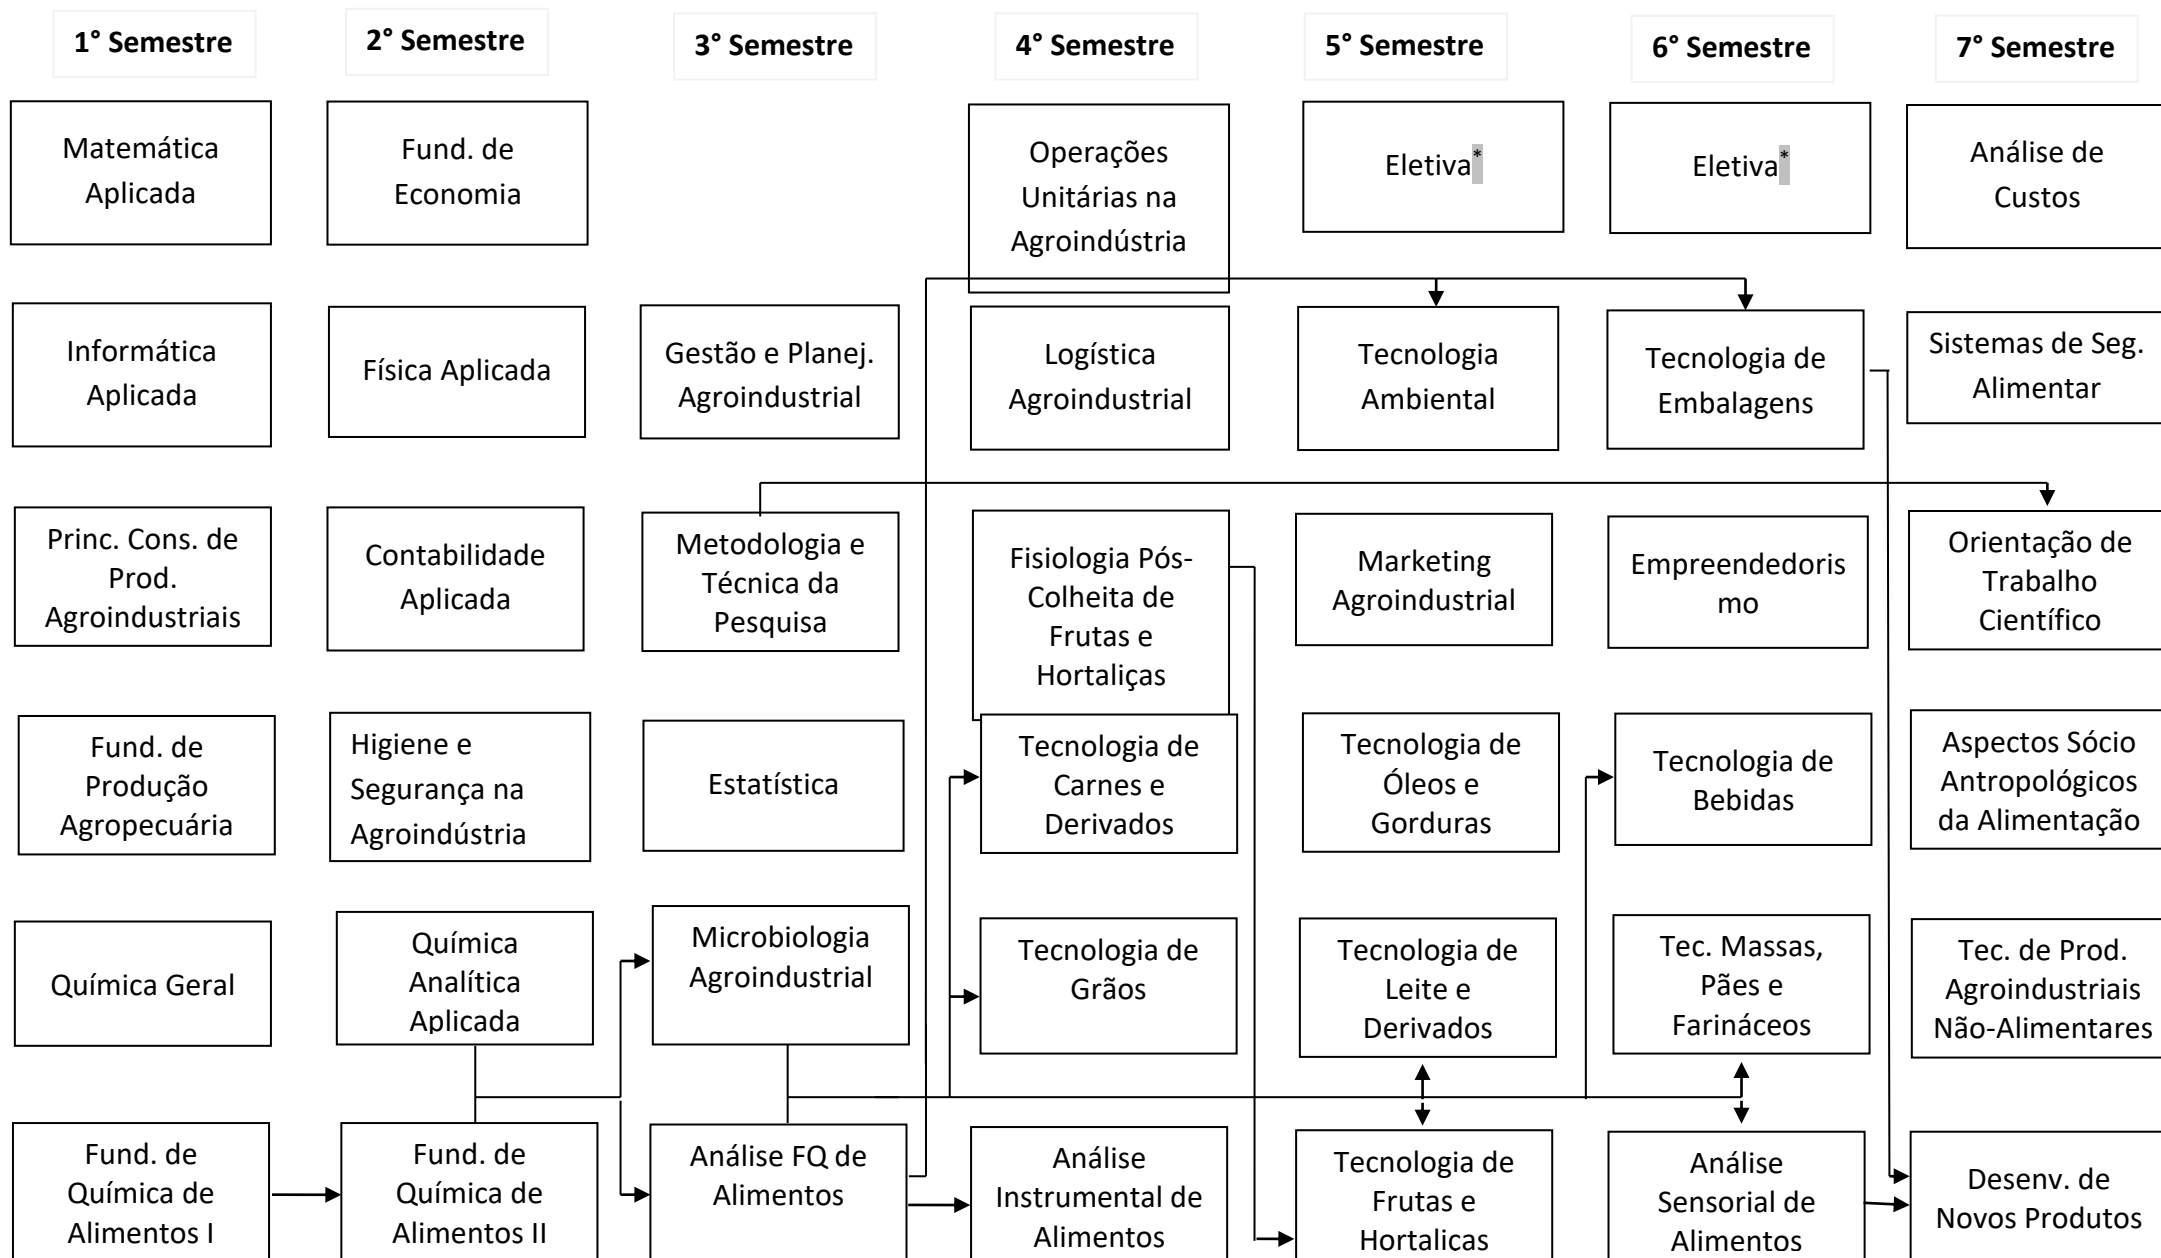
1° Semestre

Matemática Aplicada

Informática Aplicada

Princ. Cons. de Prod. Agroindustriais

Fund. de Produção Agropecuária

Química Geral

Fund. de Química de Alimentos I

2° Semestre

Fund. de Economia

Física Aplicada

Contabilidade Aplicada

Higiene e Segurança na Agroindústria

Química Analítica Aplicada

Fund. de Química de Alimentos II

3° Semestre

Gestão e Planej. Agroindustrial

Metodologia e Técnica da Pesquisa

Estatística

Microbiologia Agroindustrial

Análise FQ de Alimentos

4° Semestre

Operações Unitárias na Agroindústria

Logística Agroindustrial

Fisiologia Pós-Colheita de Frutas e Hortaliças

Tecnologia de Carnes e Derivados

Tecnologia de Grãos

Análise Instrumental de Alimentos

5° Semestre

Eletiva*

Tecnologia Ambiental

Marketing Agroindustrial

Tecnologia de Óleos e Gorduras

Tecnologia de Leite e Derivados

Tecnologia de Frutas e Hortalicas

6° Semestre

Eletiva*

Tecnologia de Embalagens

Empreendedorismo

Tecnologia de Bebidas

Tec. Massas, Pães e Farináceos

Análise Sensorial de Alimentos

7° Semestre

Análise de Custos

Sistemas de Seg. Alimentar

Orientação de Trabalho Científico

Aspectos Sócio Antropológicos da Alimentação

Tec. de Prod. Agroindustriais Não-Alimentares

Desenv. de Novos Produtos